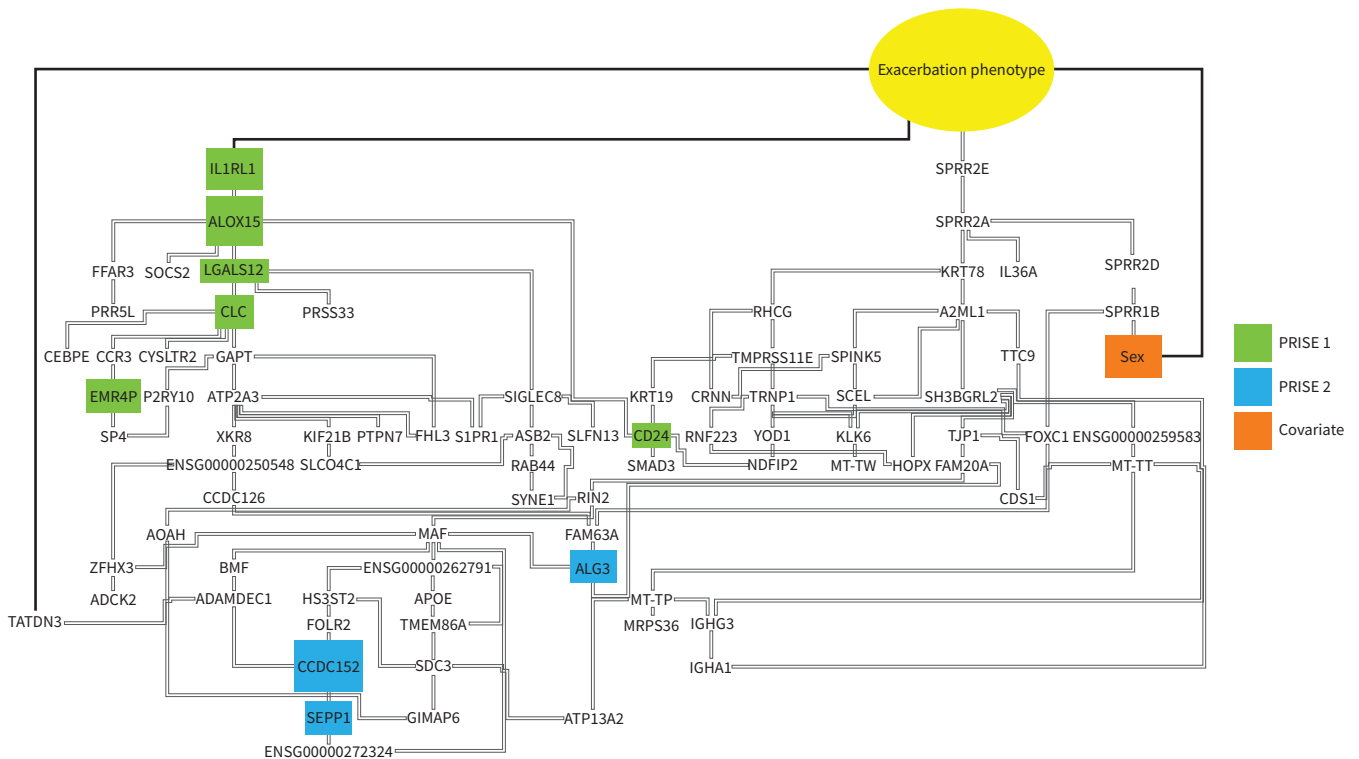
Exacerbation phenotype

IL1RL1
ALOX15
FFAR3
SOCS2
LGALS12
PRSS33
PRR5L
CLC
CEBPE
CCR3
CYSLTR2
GAPT
EMR4P
P2RY10
SP4
ATP2A3
XKR8
KIF21B
PTPN7
FHL3
S1PR1
SIGLEC8
ASB2
SLFN13
RAB44
SYNE1
ENSG00000250548
SLCO4C1
CCDC126
AOAH
ZFHX3
ADCK2
TATDN3
BMF
ADAMDEC1
HS3ST2
FOLR2
CCDC152
SEPP1
ENSG00000272324
GIMAP6
MAF
ENSG00000262791
APOE
TMEM86A
SDC3
ATP13A2
RIN2
FAM63A
ALG3
KRT19
CD24
SMAD3
SPRR2E
SPRR2A
KRT78
IL36A
SPRR2D
SPRR1B
Sex
RHCG
A2ML1
TMPRSS11E
SPINK5
TTC9
CRNN
TRNP1
SCEL
SH3BGRL2
RNF223
YOD1
KLK6
TJP1
FOXC1
ENSG00000259583
NDFIP2
MT-TW
HOPX
FAM20A
CDS1
MT-TT
MT-TP
MRPS36
IGHG3
IGHA1

PRISE 1
PRISE 2
Covariate